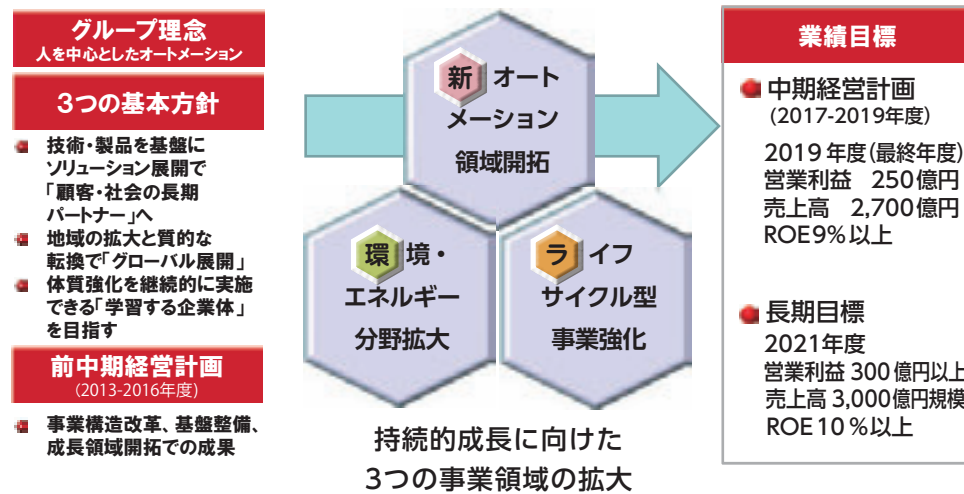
グループ理念
人を中心としたオートメーション

3つの基本方針

技術・製品を基盤にソリューション展開で「顧客・社会の長期パートナー」へ

地域の拡大と質的な転換で「グローバル展開」

体質強化を継続的に実施できる「学習する企業体」を目指す

前中期経営計画
(2013-2016年度)

事業構造改革、基盤整備、成長領域開拓での成果

新 オートメーション領域開拓

環 境・エネルギー分野拡大

ラ イフサイクル型事業強化

持続的成長に向けた
3つの事業領域の拡大

業績目標

中期経営計画
(2017-2019年度)

2019年度(最終年度)
営業利益 250億円
売上高 2,700億円
ROE9%以上

長期目標
2021年度
営業利益 300億円以上
売上高 3,000億円規模
ROE10%以上